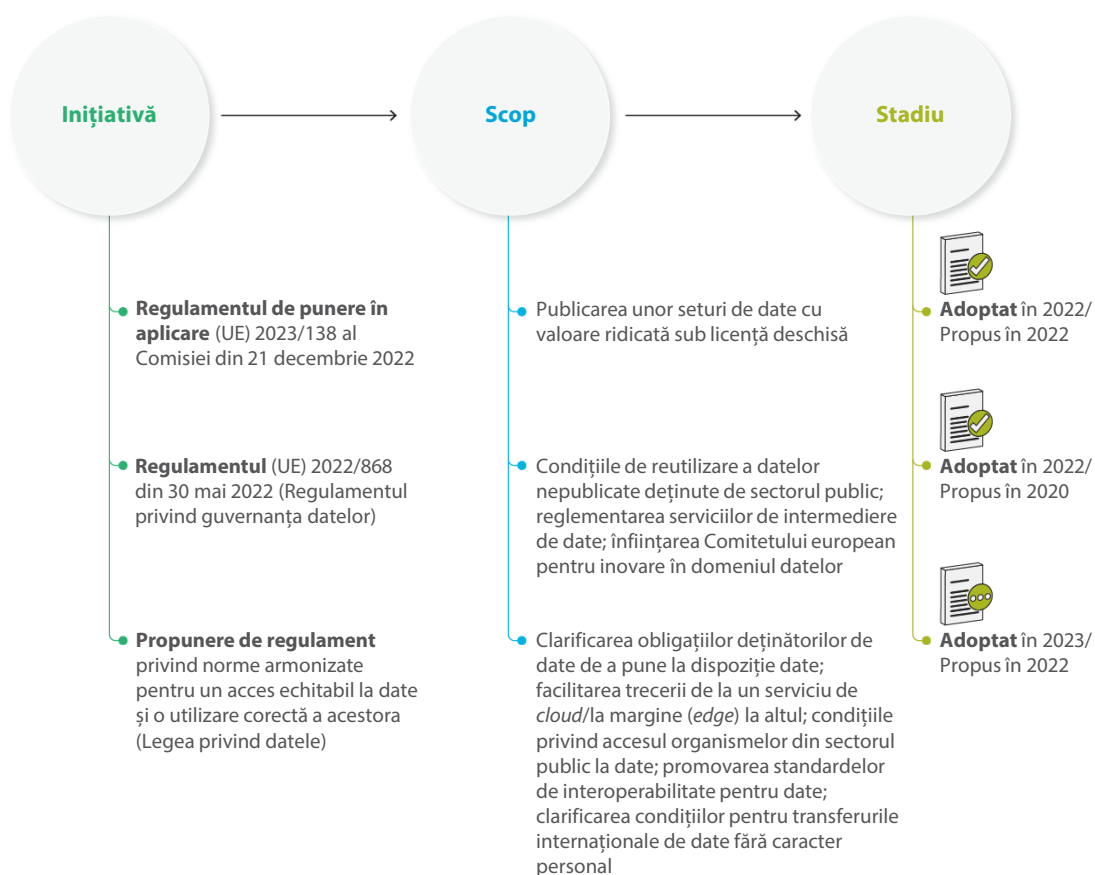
Inițiativă

Scop

Stadiu

**Regulamentul de punere în aplicare** (UE) 2023/138 al Comisiei din 21 decembrie 2022

Publicarea unor seturi de date cu valoare ridicată sub licență deschisă

**Adoptat** în 2022/ Propus în 2022

**Regulamentul** (UE) 2022/868 din 30 mai 2022 (Regulamentul privind guvernanța datelor)

Condițiile de reutilizare a datelor nepublicate deținute de sectorul public; reglementarea serviciilor de intermediere de date; înființarea Comitetului european pentru inovare în domeniul datelor

**Adoptat** în 2022/ Propus în 2020

**Propunere de regulament** privind norme armonizate pentru un acces echitabil la date și o utilizare corectă a acestora (Legea privind datele)

Clarificarea obligațiilor deținătorilor de date de a pune la dispoziție date; facilitarea trecerii de la un serviciu de *cloud*/la margine (*edge*) la altul; condițiile privind accesul organismelor din sectorul public la date; promovarea standardelor de interoperabilitate pentru date; clarificarea condițiilor pentru transferurile internaționale de date fără caracter personal

**Adoptat** în 2023/ Propus în 2022